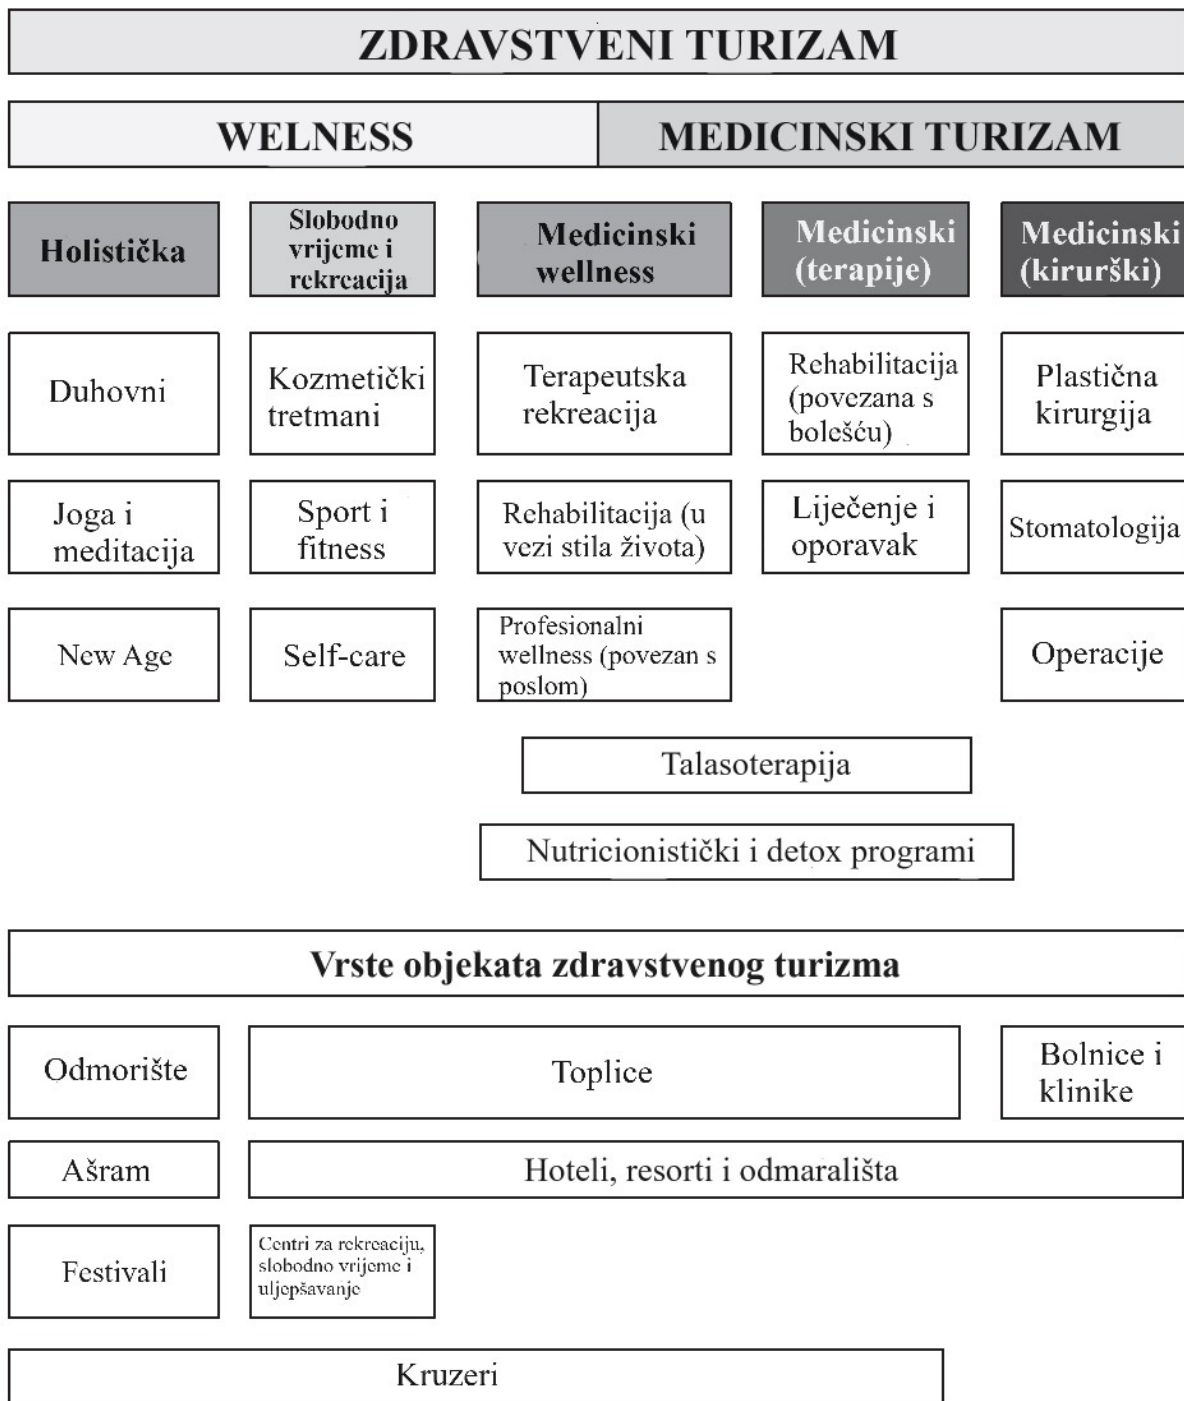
ZDRAVSTVENI TURIZAM

WELNESS

MEDICINSKI TURIZAM

Holistička

Slobodno vrijeme i rekreacija

Medicinski wellness

Medicinski (terapije)

Medicinski (kirurški)

Duhovni

Kozmetički tretmani

Terapeutska rekreacija

Rehabilitacija (povezana s bolešću)

Plastična kirurgija

Joga i meditacija

Sport i fitness

Rehabilitacija (u vezi stila života)

Liječenje i oporavak

Stomatologija

New Age

Self-care

Profesionalni wellness (povezan s poslom)

Operacije

Talasoterapija

Nutricionistički i detox programi

Vrste objekata zdravstvenog turizma

Odmorište

Toplice

Bolnice i klinike

Ašram

Hoteli, resorti i odmarališta

Festivali

Centri za rekreaciju, slobodno vrijeme i uljepšavanje

Kruzeri